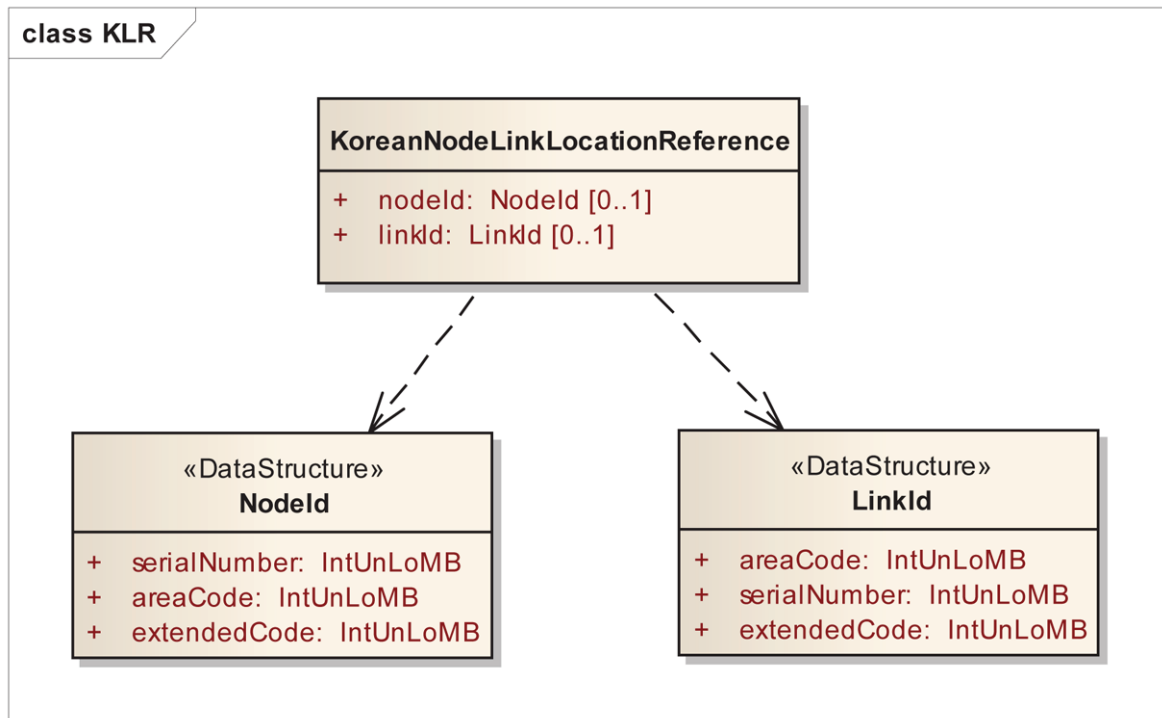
class KLR

KoreanNodeLinkLocationReference

+ nodeId: NodeId [0..1]
+ linkId: LinkId [0..1]

«DataStructure»
NodeId

+ serialNumber: IntUnLoMB
+ areaCode: IntUnLoMB
+ extendedCode: IntUnLoMB

«DataStructure»
LinkId

+ areaCode: IntUnLoMB
+ serialNumber: IntUnLoMB
+ extendedCode: IntUnLoMB